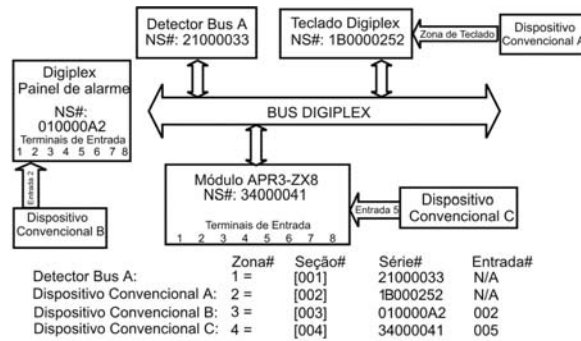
Detector Bus A
NS#: 21000033

Teclado Digiplex
NS#: 1B0000252

Zona de Teclado

Dispositivo
Convencional A

Digiplex
Painel de alarme
NS#:
010000A2
Terminais de Entrada
1 2 3 4 5 6 7 8

BUS DIGIPLEX

Entrada 2

Dispositivo
Convencional B

Módulo APR3-ZX8
NS#: 34000041
Terminais de Entrada
1 2 3 4 5 6 7 8

Entrada 5

Dispositivo
Convencional C

| | Zona# | Seção# | Série# | Entrada# |
|---|---|---|---|---|
| Detector Bus A: | 1 = | [001] | 21000033 | N/A |
| Dispositivo Convencional A: | 2 = | [002] | 1B000252 | N/A |
| Dispositivo Convencional B: | 3 = | [003] | 010000A2 | 002 |
| Dispositivo Convencional C: | 4 = | [004] | 34000041 | 005 |